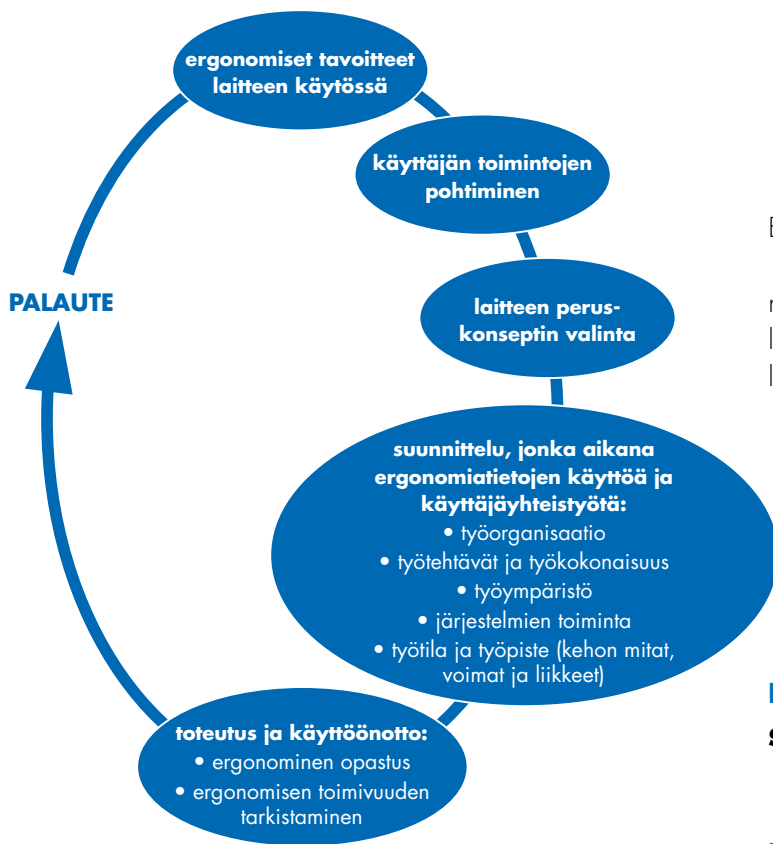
ergonomiset tavoitteet laitteen käytössä

käyttäjän toimintojen pohtiminen

laitteen peruskonseptin valinta

suunnittelu, jonka aikana ergonomiatietojen käyttöä ja käyttäjäyhteistyötä:
• työorganisaatio
• työtehtävät ja työkokonaisuus
• työympäristö
• järjestelmien toiminta
• työtila ja työpiste (kehon mitat, voimat ja liikkeet)

toteutus ja käyttöönotto:
• ergonominen opastus
• ergonomisen toimivuuden tarkistaminen

PALAUTE